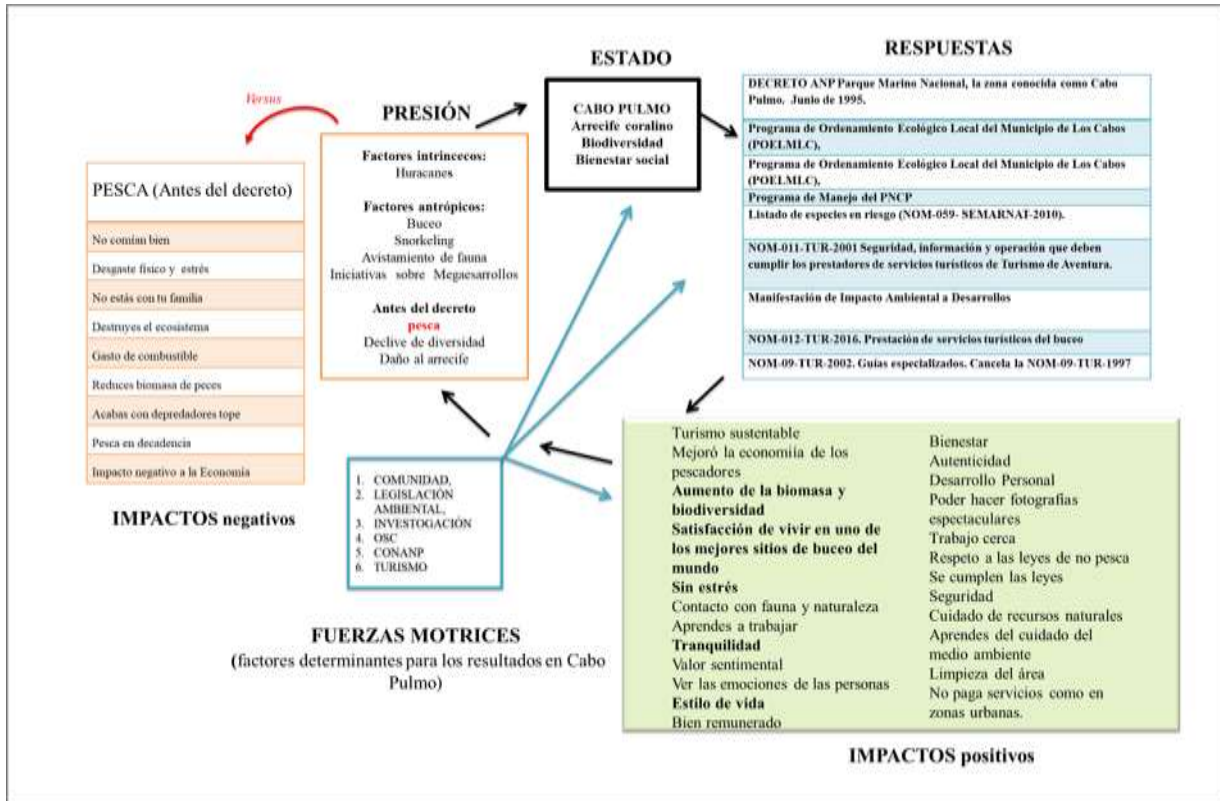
Versus

PRESIÓN

Factores intrinsecos:
Huracanes

Factores antrópicos:
Buceo
Snorkeling
Avistamiento de fauna
Iniciativas sobre Megaesarrollos

Antes del decreto
pesca
Declive de diversidad
Daño al arrecife

ESTADO

CABO PULMO
Arrecife coralino
Biodiversidad
Bienestar social

RESPUESTAS

| DECRETO ANP Parque Marino Nacional, la zona conocida como Cabo Pulmo. Junio de 1995. |
|---|
| Programa de Ordenamiento Ecológico Local del Municipio de Los Cabos (POELMLC), |
| Programa de Ordenamiento Ecológico Local del Municipio de Los Cabos (POELMLC), |
| Programa de Manejo del PNCP |
| Listado de especies en riesgo (NOM-059- SEMARNAT-2010). |
| NOM-011-TUR-2001 Seguridad, información y operación que deben cumplir los prestadores de servicios turísticos de Turismo de Aventura. |
| Manifestación de Impacto Ambiental a Desarrollos |
| NOM-012-TUR-2016. Prestación de servicios turísticos del buceo |
| NOM-09-TUR-2002. Guías especializados. Cancela la NOM-09-TUR-1997 |

| PESCA (Antes del decreto) |
|---|
| No comían bien |
| Desgaste físico y estrés |
| No estás con tu familia |
| Destruyes el ecosistema |
| Gasto de combustible |
| Reduces biomasa de peces |
| Acabas con depredadores tope |
| Pesca en decadencia |
| Impacto negativo a la Economía |

IMPACTOS negativos

1. COMUNIDAD,
2. LEGISLACIÓN AMBIENTAL,
3. INVESTOGACIÓN
4. OSC
5. CONANP
6. TURISMO

FUERZAS MOTRICES
(factores determinantes para los resultados en Cabo Pulmo)

Turismo sustentable
Mejoró la economiía de los pescadores
Aumento de la biomasa y biodiversidad
Satisfacción de vivir en uno de los mejores sitios de buceo del mundo
Sin estrés
Contacto con fauna y naturaleza
Aprendes a trabajar
Tranquilidad
Valor sentimental
Ver las emociones de las personas
Estilo de vida
Bien remunerado

Bienestar
Autenticidad
Desarrollo Personal
Poder hacer fotografías espectaculares
Trabajo cerca
Respeto a las leyes de no pesca
Se cumplen las leyes
Seguridad
Cuidado de recursos naturales
Aprendes del cuidado del medio ambiente
Limpieza del área
No paga servicios como en zonas urbanas.

IMPACTOS positivos